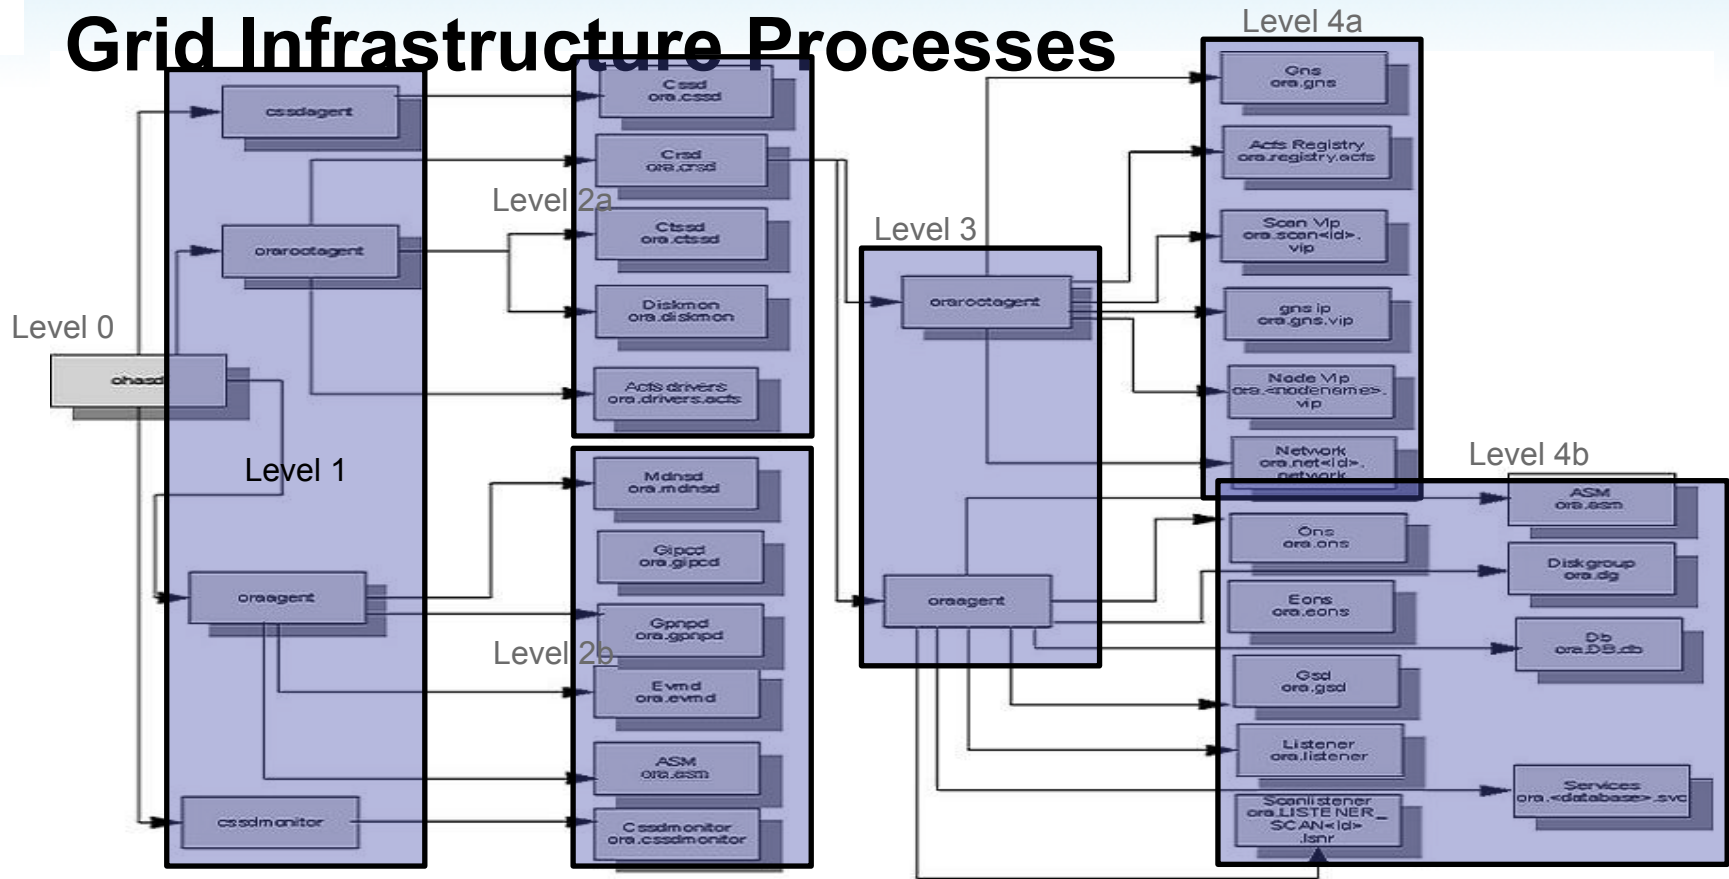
Grid Infrastructure Processes

Level 0

ohasd

Level 1

cssdagent

oraroctagent

oraagent

cssdmonitor

Level 2a

Cssd
ora.cssd

Crsd
ora.crsd

Ctssd
ora.ctssd

Diskmon
ora.diskmon

Acfs drivers
ora.drivers.acfs

Level 2b

Mdnsd
ora.mdnsd

Gipcd
ora.gipcd

Gpnpd
ora.gpnpd

Evmd
ora.evmd

ASM
ora.asm

Cssdmonitor
ora.cssdmonitor

Level 3

oraroctagent

oraagent

Level 4a

Gns
ora.gns

Acfs Registry
ora.registry.acfs

Scan Vip
ora.scan<id>.
vip

gns ip
ora.gns.vip

Node Vip
ora.<nodename>.
vip

Network
ora.net<id>.
network

Level 4b

ASM
ora.asm

Ons
ora.ons

Diskgroup
ora.dg

Eons
ora.eons

Db
ora.DB.db

Gsd
ora.gsd

Listener
ora.listener

Services
ora.<database>.svc

Scanlistener
ora.LISTENER_
SCAN<id>
.lsnr